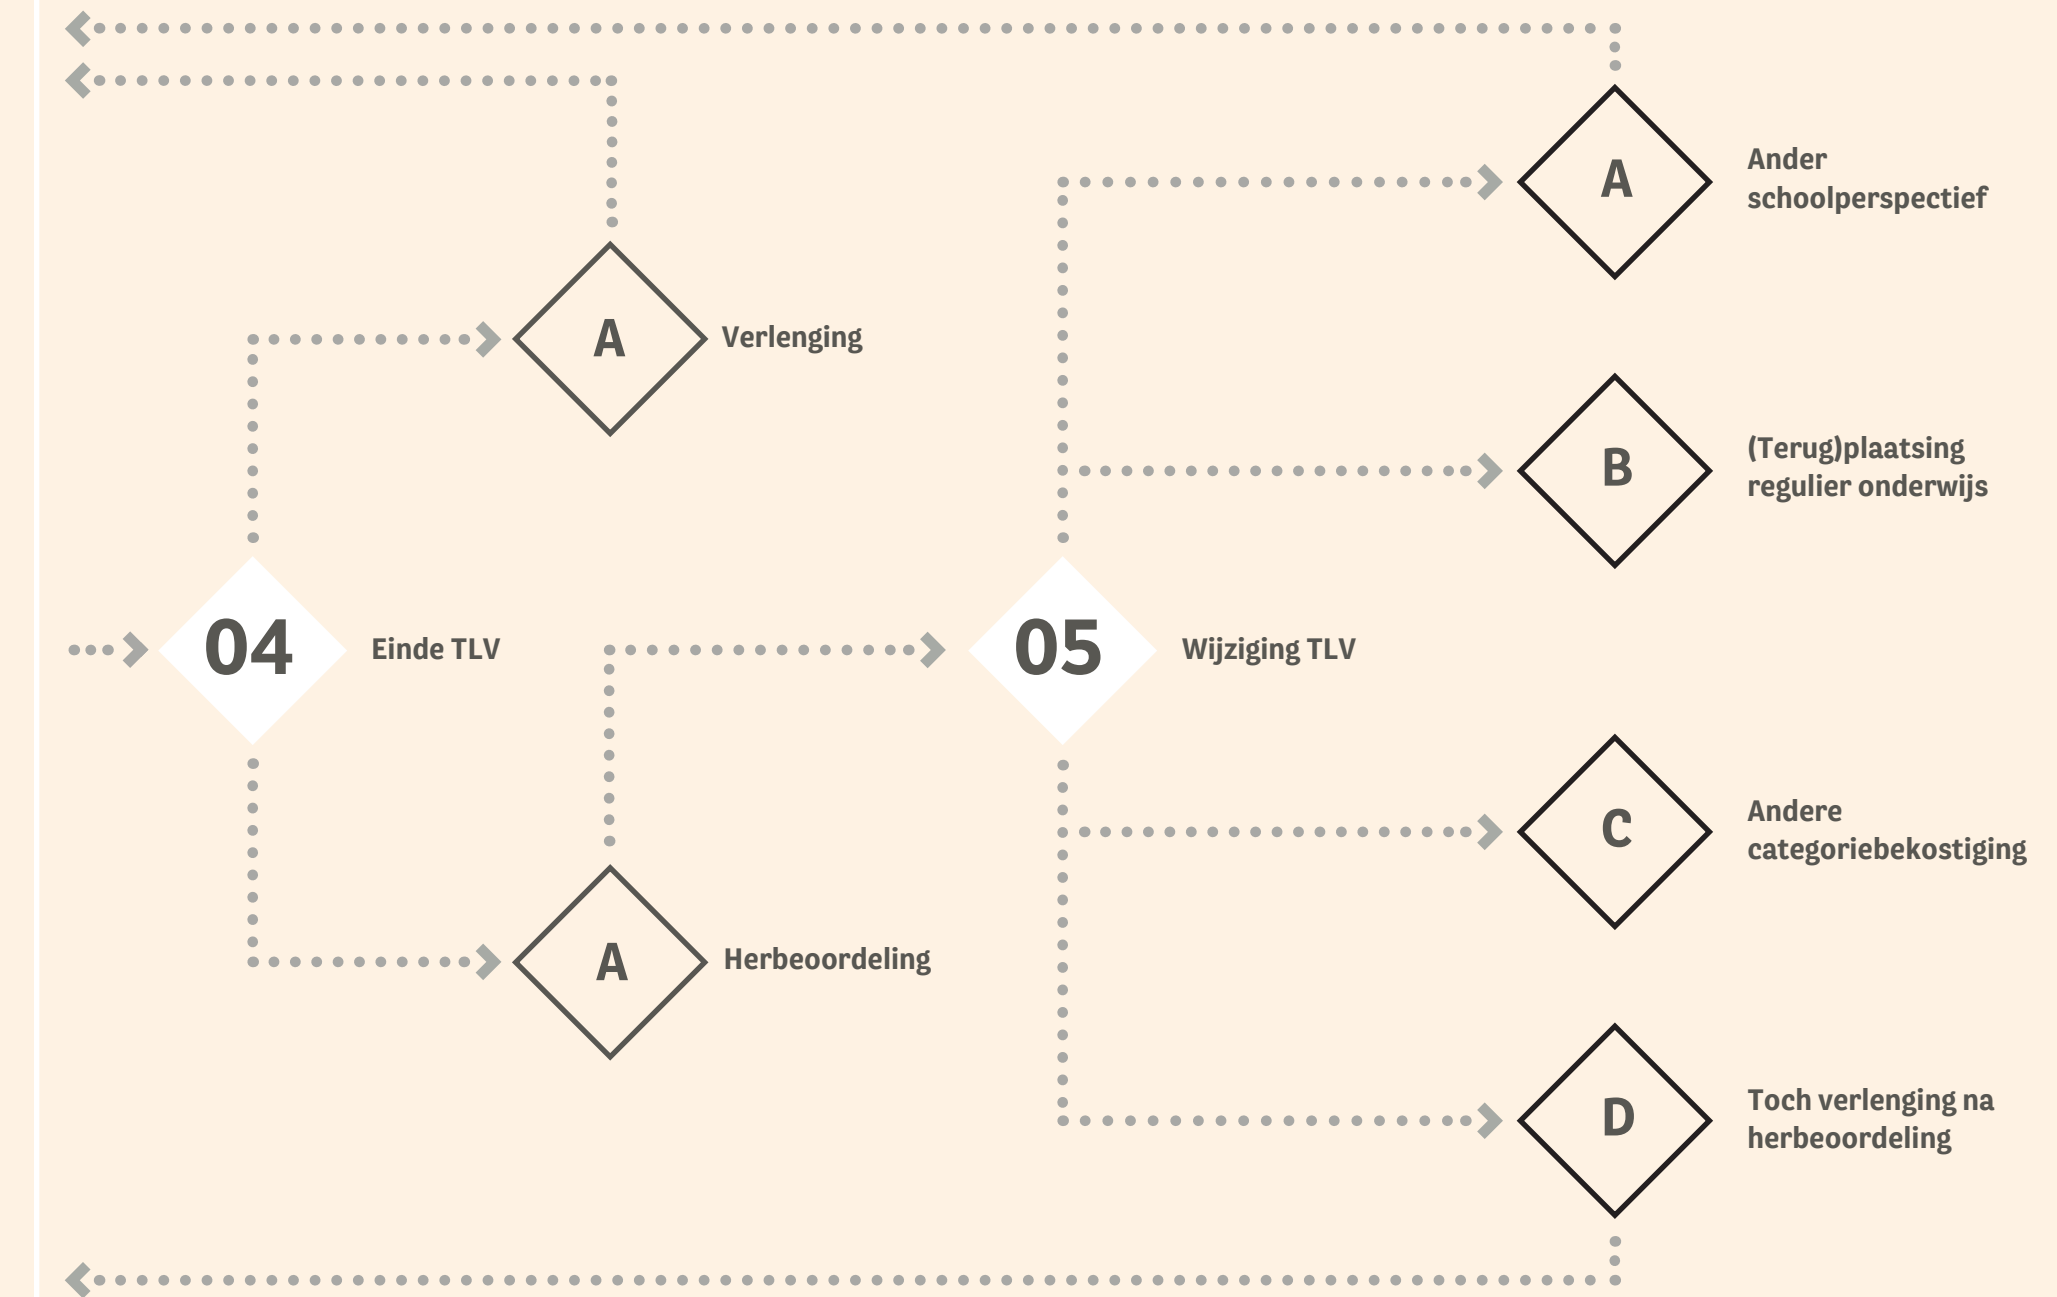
A

Ander schoolperspectief

A

Verlenging

B

(Terug)plaatsing regulier onderwijs

04

Einde TLV

05

Wijziging TLV

C

Andere categoriebekostiging

A

Herbeoordeling

D

Toch verlenging na herbeoordeling